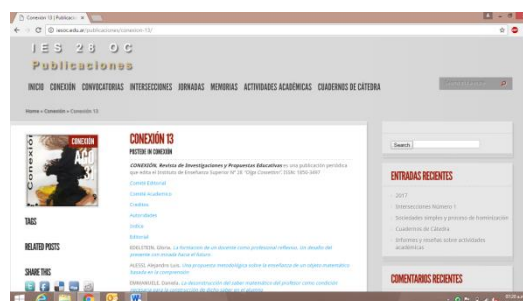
Conexión 13 | Publicacio ×

← → C ⓘ iesoc.edu.ar/publicaciones/conexion-13/

I E S 2 8 O C
Publicaciones

INICIO CONEXIÓN CONVOCATORIAS INTERSECCIONES JORNADAS MEMORIAS ACTIVIDADES ACADÉMICAS CUADERNOS DE CÁTEDRA

Home » Conexión » Conexión 13

Conexión
CONEXIÓN
13

TAGS

RELATED POSTS

SHARE THIS

CONEXIÓN 13
POSTEDE IN CONEXIÓN

CONEXIÓN. Revista de Investigaciones y Propuestas Educativas es una publicación periódica que edita el Instituto de Enseñanza Superior Nº 28 "Olga Cossettini". ISSN: 1850-3497

Comité Editorial
Comité Académico
Créditos
Autoridades
Índice
Editorial

IDELSTEIN, Gloria. La formación de un docente como profesional reflexivo. Un desafío del presente con mirada hacia el futuro

ALESSI, Alejandro Luis. Una propuesta metodológica sobre la enseñanza de un objeto matemático basada en la comprensión

EMMANUELE, Daniela. La deconstrucción del saber matemático del profesor como condición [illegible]

Search

ENTRADAS RECIENTES

2017
Intersecciones Número 1
Sociedades simples y proceso de bimetización
Cuadernos de Cátedra
Informes y reseñas sobre actividades académicas

COMENTARIOS RECIENTES